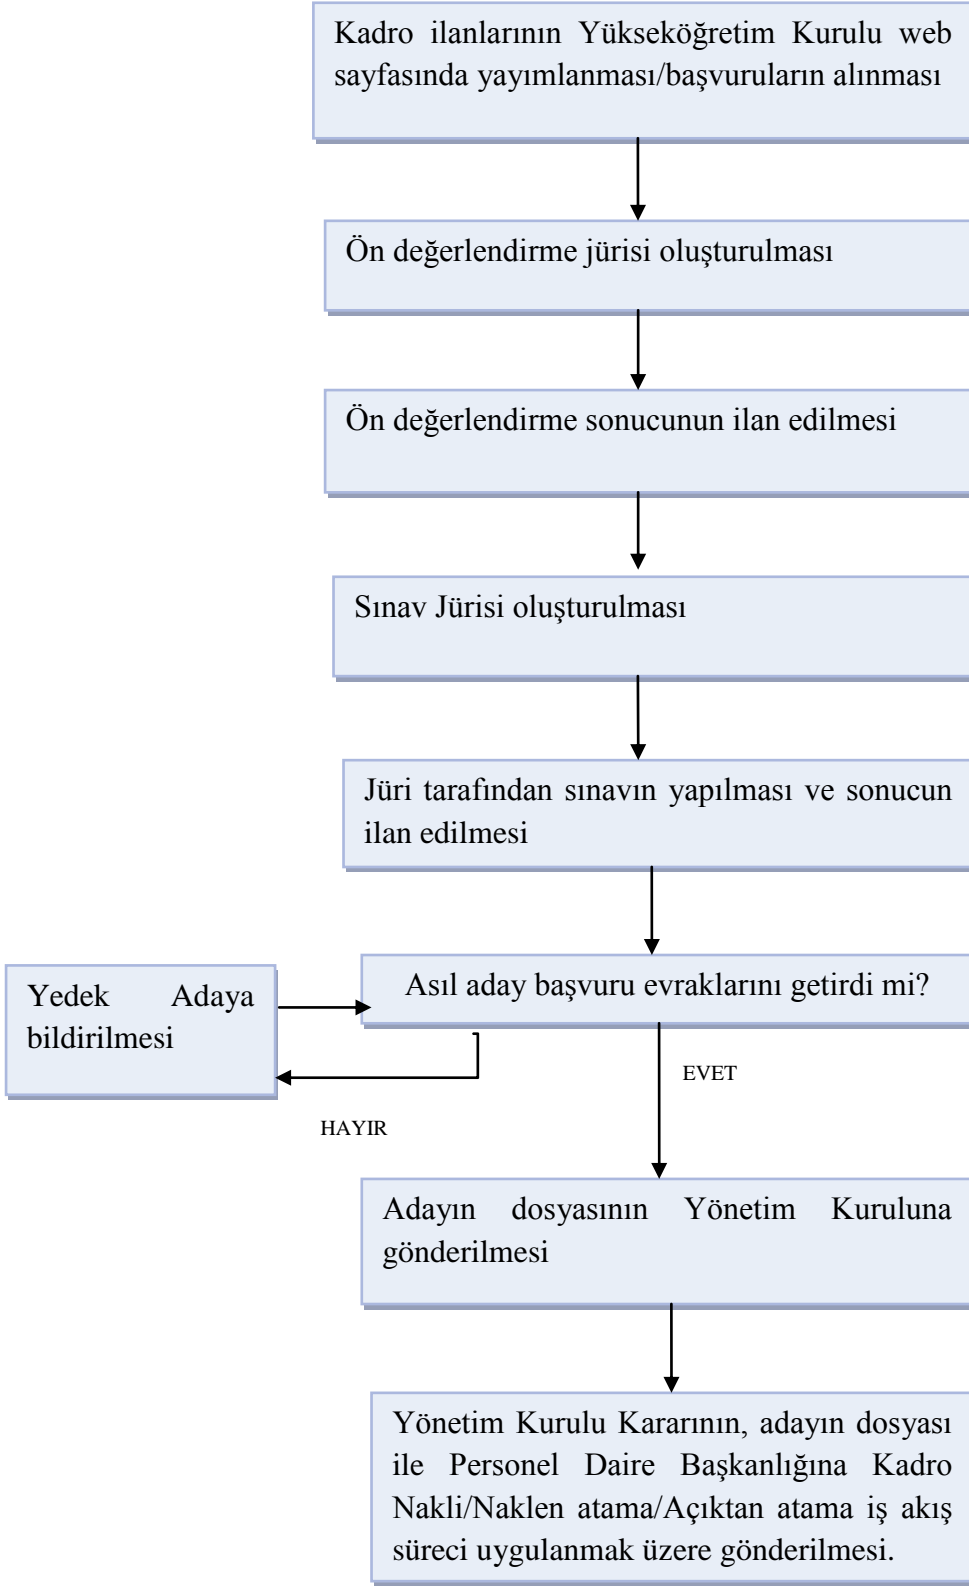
Kadro ilanlarının Yükseköğretim Kurulu web sayfasında yayımlanması/başvuruların alınması

Ön değerlendirme jürisi oluşturulması

Ön değerlendirme sonucunun ilan edilmesi

Sınav Jürisi oluşturulması

Jüri tarafından sınavın yapılması ve sonucun ilan edilmesi

Yedek Adaya bildirilmesi

Asıl aday başvuru evraklarını getirdi mi?

EVET

HAYIR

Adayın dosyasının Yönetim Kuruluna gönderilmesi

Yönetim Kurulu Kararının, adayın dosyası ile Personel Daire Başkanlığına Kadro Nakli/Naklen atama/Açıktan atama iş akış süreci uygulanmak üzere gönderilmesi.